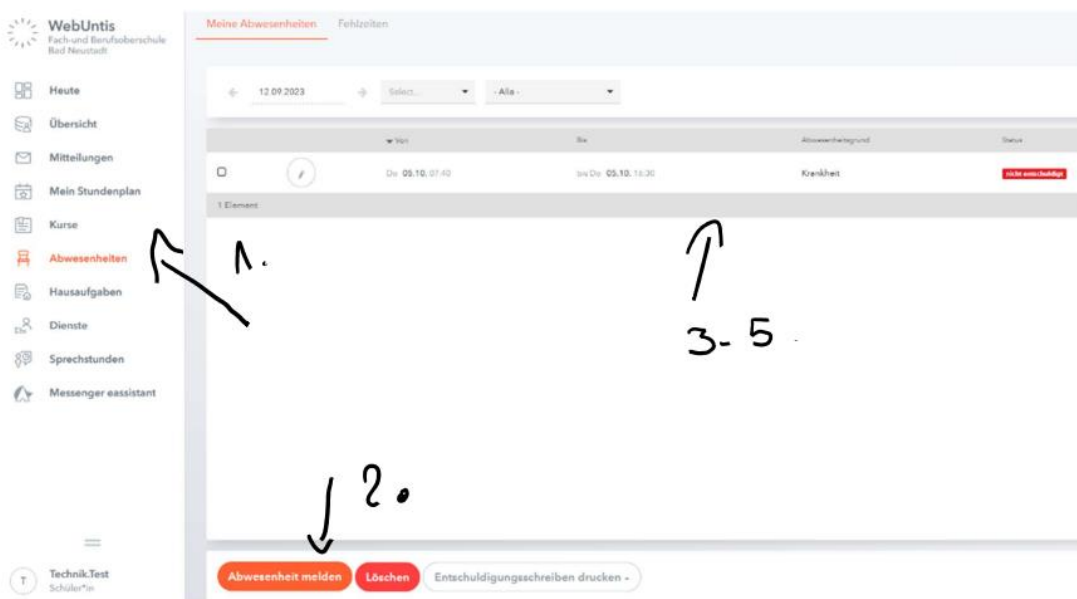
WebUntis
Fach-und Berufsoberschule Bad Neustadt

Heute
Übersicht
Mitteilungen
Mein Stundenplan
Kurse
Abwesenheiten
Hausaufgaben
Dienste
Sprechstunden
Messenger eassistant

Technik.Test
Schüler*in

Meine Abwesenheiten Fehlzeiten

12.09.2023 Select... - Alle -

| | | Von | Bis | Abwesenheitsgrund | Status |
|---|---|---|---|---|---|
| | | Do 05.10. 07:40 | bis Do 05.10. 16:30 | Krankheit | nicht entschuldigt |

1 Element

1.

2.

3.-5.

Abwesenheit melden Löschen Entschuldigungsschreiben drucken